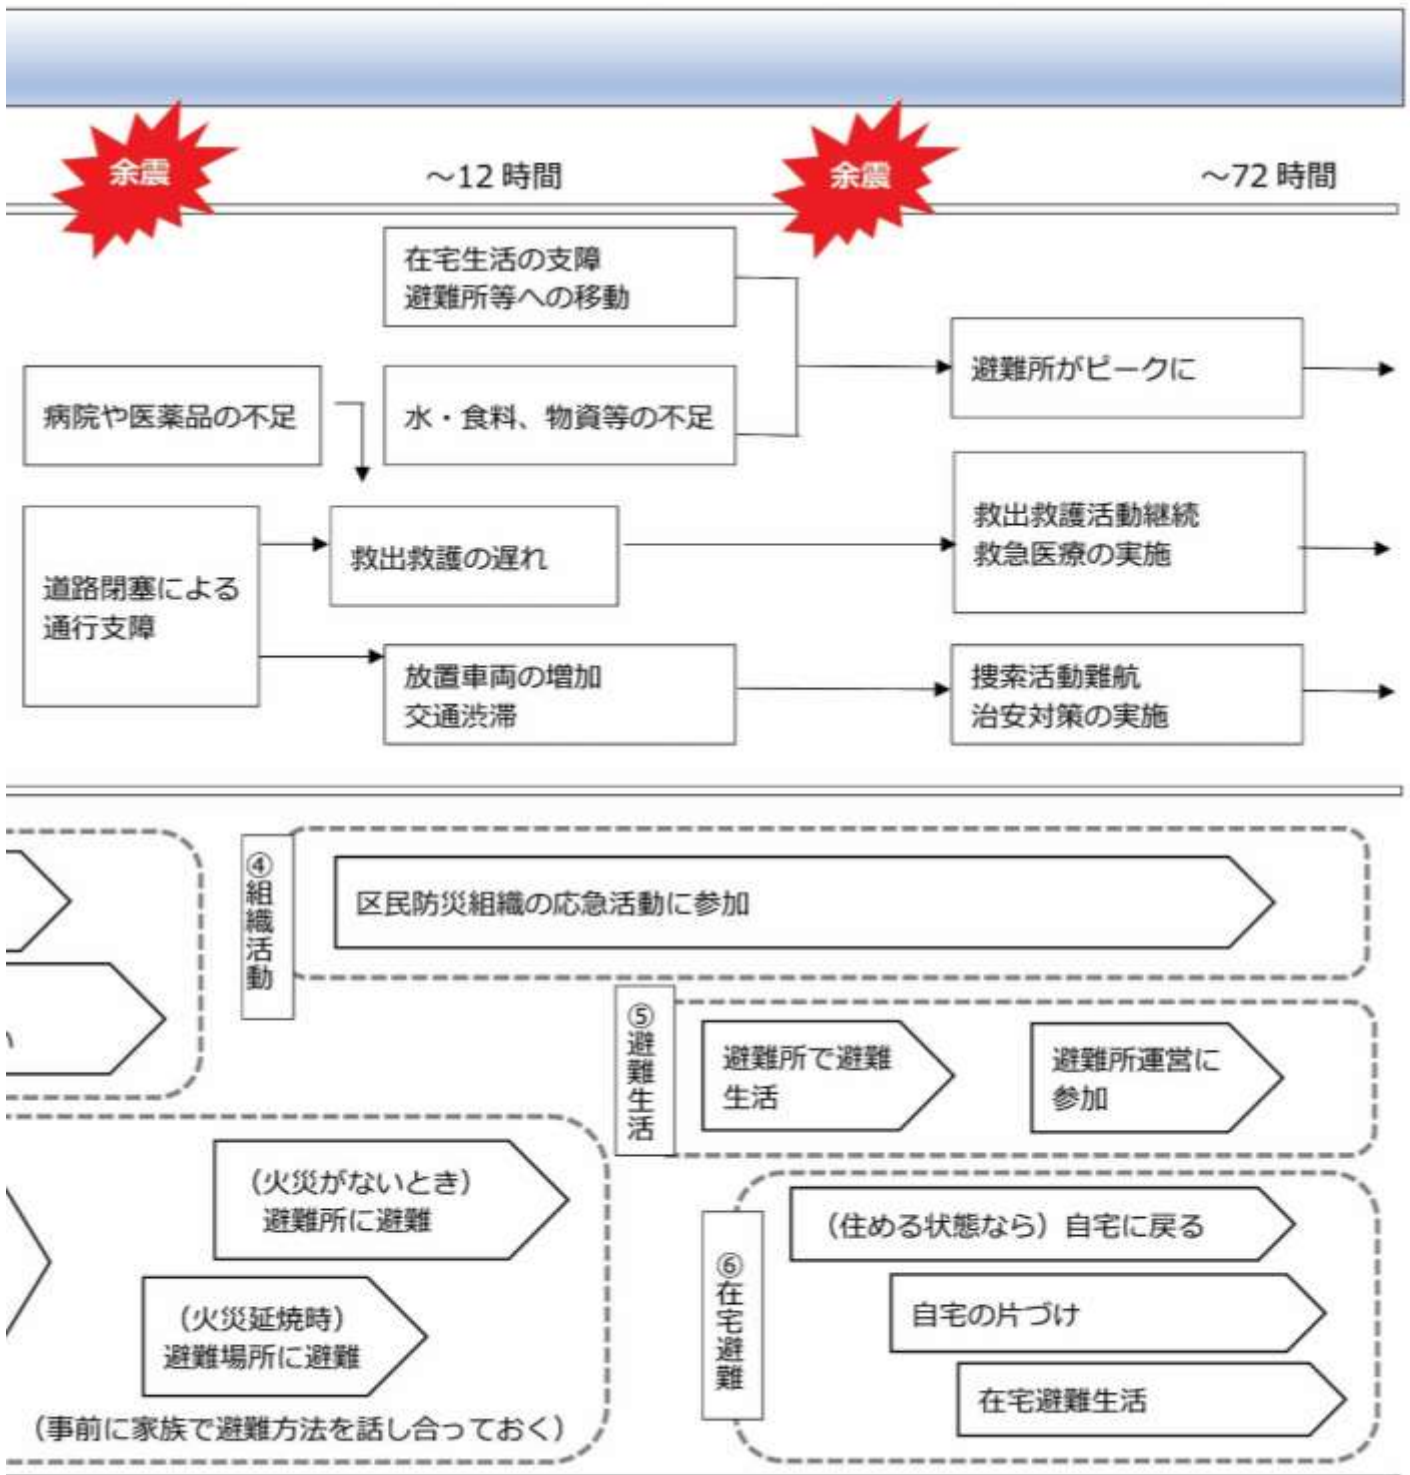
余震

～12 時間

余震

～72 時間

在宅生活の支障
避難所等への移動

避難所がピークに

病院や医薬品の不足

水・食料、物資等の不足

道路閉塞による通行支障

救出救護の遅れ

救出救護活動継続
救急医療の実施

放置車両の増加
交通渋滞

捜索活動難航
治安対策の実施

④組織活動

区民防災組織の応急活動に参加

⑤避難生活

避難所で避難生活

避難所運営に参加

（火災がないとき）
避難所に避難

（火災延焼時）
避難場所に避難

（事前に家族で避難方法を話し合っておく）

⑥在宅避難

（住める状態なら）自宅に戻る

自宅の片づけ

在宅避難生活